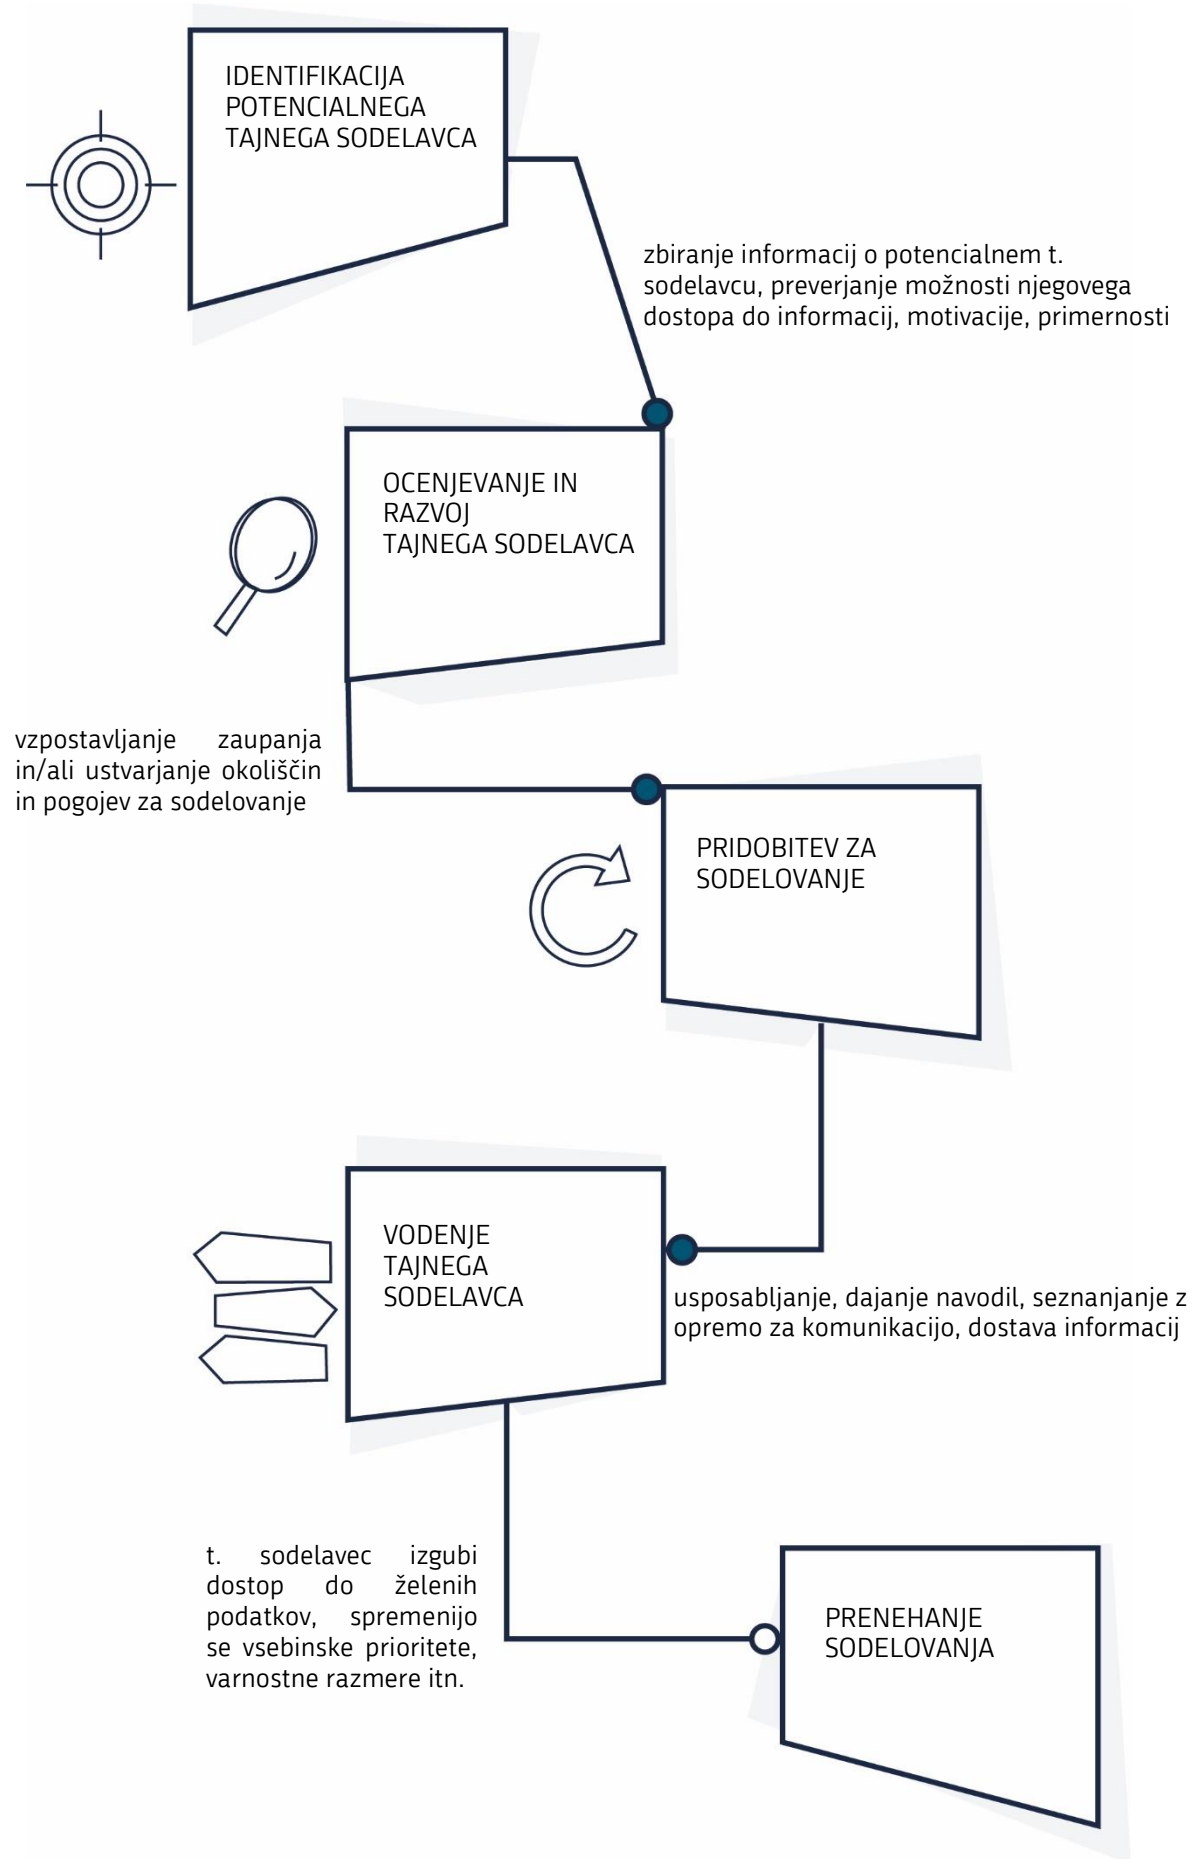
IDENTIFIKACIJA POTENCIALNEGA TAJNEGA SODELAVCA

zbiranje informacij o potencialnem t. sodelavcu, preverjanje možnosti njegovega dostopa do informacij, motivacije, primernosti

OCENJEVANJE IN RAZVOJ TAJNEGA SODELAVCA

vzpostavljanje zaupanja in/ali ustvarjanje okoliščin in pogojev za sodelovanje

PRIDOBITEV ZA SODELOVANJE

VODENJE TAJNEGA SODELAVCA

usposabljanje, dajanje navodil, seznanjanje z opremo za komunikacijo, dostava informacij

t. sodelavec izgubi dostop do želenih podatkov, spremenijo se vsebinske prioritete, varnostne razmere itn.

PRENEHANJE SODELOVANJA